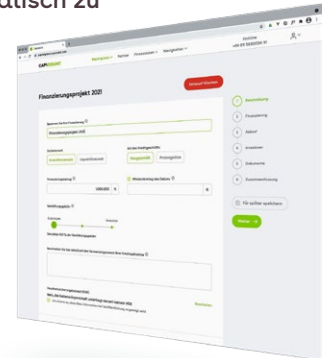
atisch zu

Finanzierungsprojekt 2021

Entwurf löschen

Beschreibung

Finanzierung

Ablauf

Investition

Dokumente

Zusammenfassung

Für später speichern

Weiter

Finanzierungsprojekt 2021

Kreditbetrag

Laufzeit

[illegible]